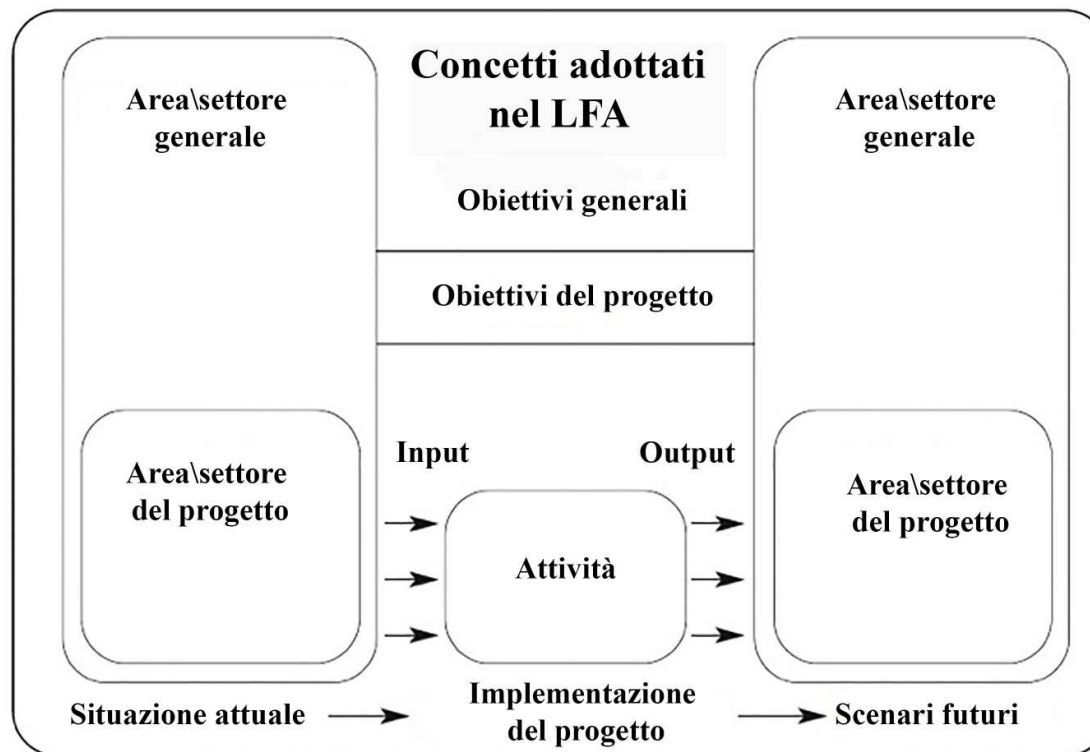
Concetti adottati nel LFA

Area\settore generale

Area\settore generale

Obiettivi generali

Obiettivi del progetto

Area\settore del progetto

Input

Output

Area\settore del progetto

Attività

Situazione attuale

Implementazione del progetto

Scenari futuri